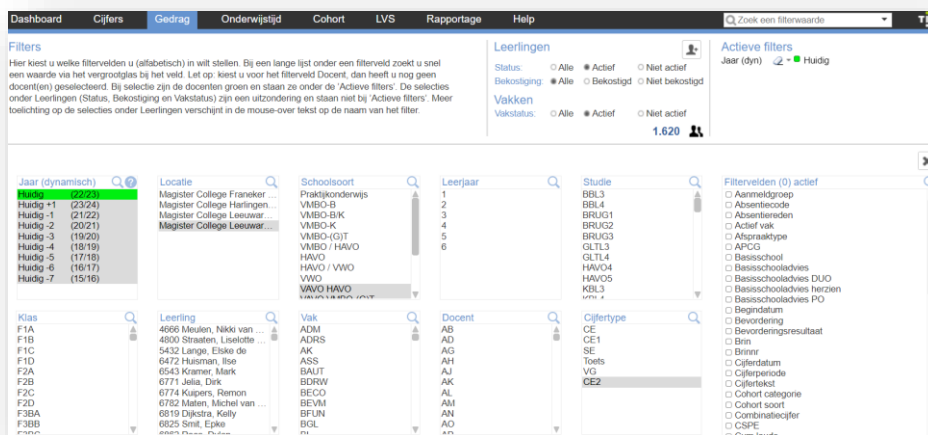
Dashboard Cijfers Gedrag Onderwijstijd Cohort LVS Rapportage Help

Zoek een filterwaarde

Filters
Hier kiest u welke filtervelden u (alfabetisch) in witt stellen. Bij een lange lijst onder een filterveld zoekt u snel een waarde via het vergrootglas bij het veld. Let op: kiest u voor het filterveld Docent, dan heeft u nog geen docent(en) geselecteerd. Bij selectie zijn de docenten groen en staan ze onder de 'Actieve filters'. De selecties onder Leerlingen (Status, Bekostiging en Vakstatus) zijn een uitzondering en staan niet bij 'Actieve filters'. Meer toelichting op de selecties onder Leerlingen verschijnt in de mouse-over tekst op de naam van het filter.

Leerlingen
Status: Alle Actief Niet actief
Bekostiging: Alle Bekostigd Niet bekostigd
Vakken
Vakstatus: Alle Actief Niet actief
1.620

Actieve filters
Jaar (dyn) Huidig

Jaar (dynamisch)
Huidig (22/23)
Huidig +1 (23/24)
Huidig -1 (21/22)
Huidig -2 (20/21)
Huidig -3 (19/20)
Huidig -4 (18/19)
Huidig -5 (17/18)
Huidig -6 (16/17)
Huidig -7 (15/16)

Locatie
Magister College Franeker...
Magister College Harlingen...
Magister College Leeuwar...
Magister College Leeuwar...

Schoolsoort
Praktijkonderwijs
VMBO-B
VMBO-B/K
VMBO-K
VMBO-(G)T
VMBO / HAVO
HAVO
HAVO / VWO
VWO
VAVO HAVO
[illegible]

Leerjaar
1
2
3
4
5
6

Studie
BBL3
BBL4
BRUG1
BRUG2
BRUG3
GLTL3
GLTL4
HAVO4
HAVO5
KBL3
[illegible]

Filtervelden (0) actief
Aanmeldgroep
Absentiecode
Absentiereden
Actief vak
Afspraaktype
APCG
Basisschool
Basisschooladvies
Basisschooladvies DUO
Basisschooladvies herzien
Basisschooladvies PO
Begindatum
Bevordering
Bevorderingsresultaat
Brin
Brinnr
Cijferdatum
Cijferperiode
Cijfertekst
Cohort categorie
Cohort soort
Combinatiecijfer
CSPE
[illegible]

Klas
F1A
F1B
F1C
F1D
F2A
F2B
F2C
F2D
F3BA
F3BB
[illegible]

Leerling
4666 Meulen, Nikki van ...
4800 Straaten, Liselotte ...
5432 Lange, Elske de
6472 Huisman, Ilse
6543 Kramer, Mark
6771 Jelia, Dirk
6774 Kuipers, Remon
6782 Maten, Michel van ...
6819 Dijkstra, Kelly
6825 Smit, Epke
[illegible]

Vak
ADM
ADRS
AK
ASS
BAUT
BDRW
BECO
BEVM
BFUN
BGL
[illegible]

Docent
AB
AD
AG
AH
AJ
AK
AL
AM
AN
AO
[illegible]

Cijfertype
CE
CE1
SE
Toets
VG
CE2